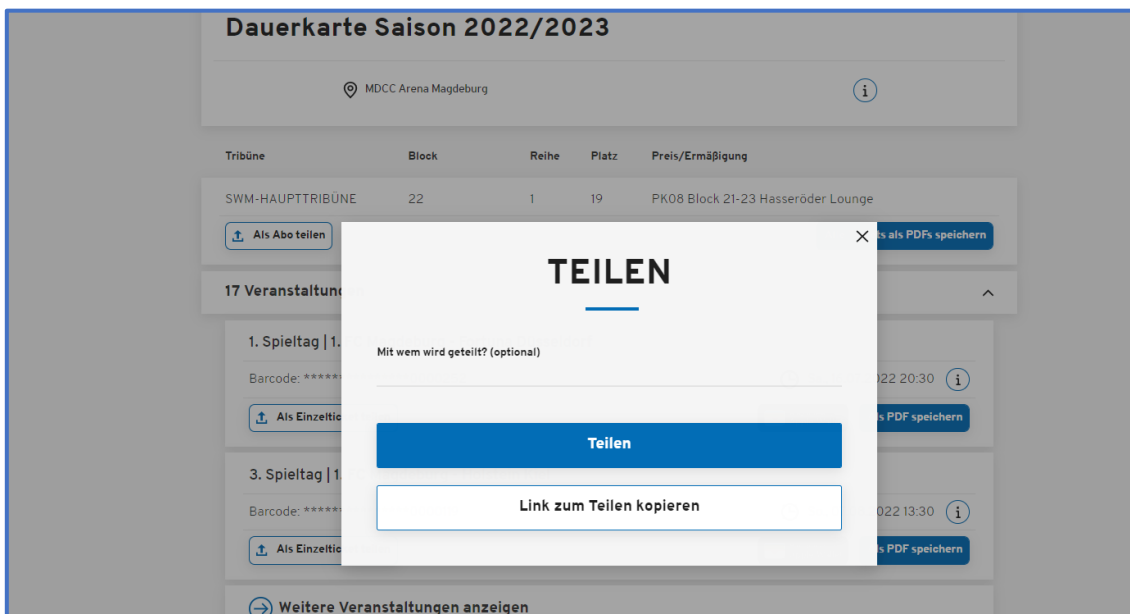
Dauerkarte Saison 2022/2023

MDCC Arena Magdeburg

| Tribüne | Block | Reihe | Platz | Preis/Ermäßigung |
|---|---|---|---|---|
| SWM-HAUPTTRIBÜNE | 22 | 1 | 19 | PK08 Block 21-23 Hasseröder Lounge |

Als Abo teilen

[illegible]ts als PDFs speichern

17 Veranstaltun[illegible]

1. Spieltag | 1.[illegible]

Barcode: *****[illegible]

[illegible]022 20:30

Als Einzelti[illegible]

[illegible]s PDF speichern

3. Spieltag | 1.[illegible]

Barcode: *****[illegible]

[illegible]022 13:30

Als Einzelti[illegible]

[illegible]s PDF speichern

Weitere Veranstaltungen anzeigen

TEILEN

Mit wem wird geteilt? (optional)

Teilen

Link zum Teilen kopieren